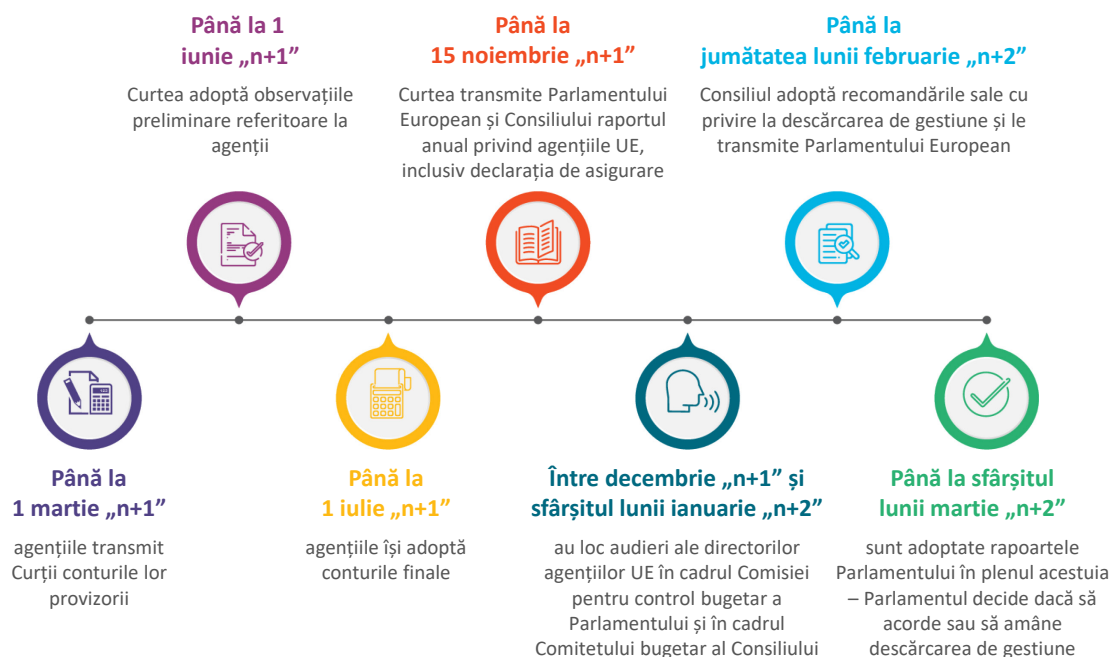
Până la 1 iunie „n+1”

Curtea adoptă observațiile preliminare referitoare la agenții

Până la 15 noiembrie „n+1”

Curtea transmite Parlamentului European și Consiliului raportul anual privind agențiile UE, inclusiv declarația de asigurare

Până la jumătatea lunii februarie „n+2”

Consiliul adoptă recomandările sale cu privire la descărcarea de gestiune și le transmite Parlamentului European

Până la 1 martie „n+1”

agențiile transmit Curții conturile lor provizorii

Până la 1 iulie „n+1”

agențiile își adoptă conturile finale

Între decembrie „n+1” și sfârșitul lunii ianuarie „n+2”

au loc audieri ale directorilor agențiilor UE în cadrul Comisiei pentru control bugetar a Parlamentului și în cadrul Comitetului bugetar al Consiliului

Până la sfârșitul lunii martie „n+2”

sunt adoptate rapoartele Parlamentului în plenul acestuia – Parlamentul decide dacă să acorde sau să amâne descărcarea de gestiune